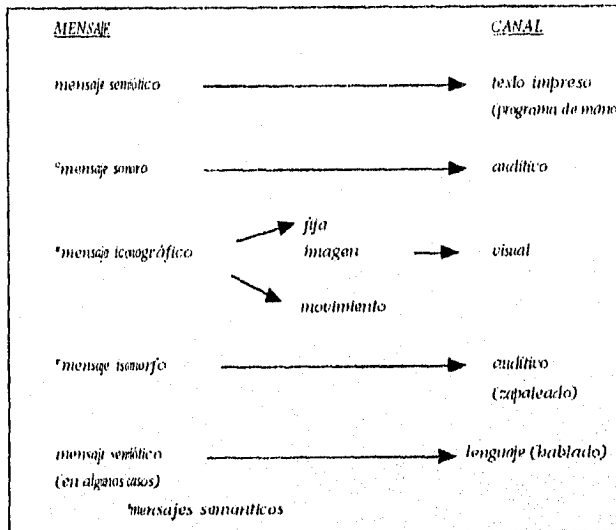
MENSAJE

CANAL

mensaje semiótico → texto impreso (programa de mano

*mensaje sonoro → auditivo

*mensaje iconográfico → fija imagen → visual
movimiento

*mensaje isomorfo → auditivo (zapateado)

mensaje semiótico (en algunos casos) → lenguaje (hablado)

*mensajes semánticos